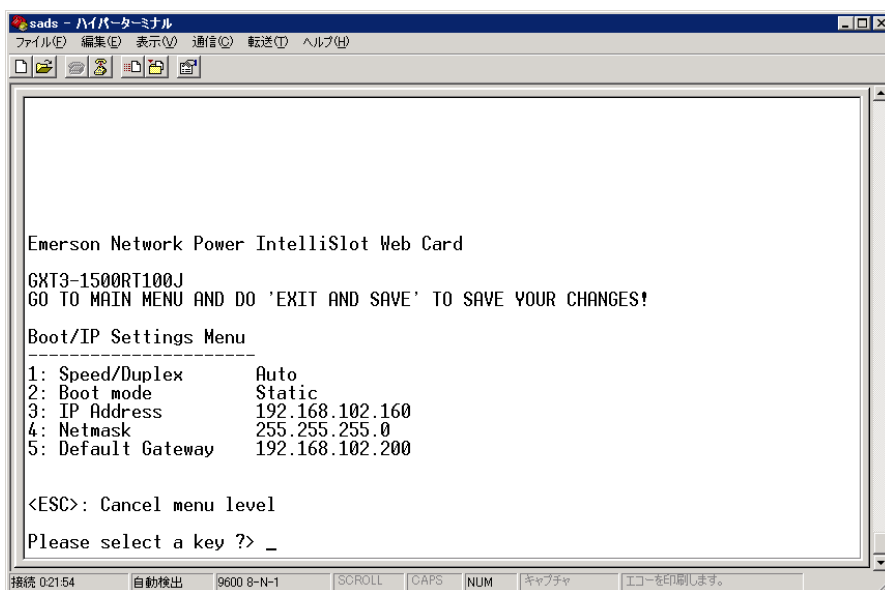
sads - ハイパーターミナル
ファイル(F) 編集(E) 表示(V) 通信(C) 転送(T) ヘルプ(H)

Emerson Network Power IntelliSlot Web Card

GXT3-1500RT100J
GO TO MAIN MENU AND DO 'EXIT AND SAVE' TO SAVE YOUR CHANGES!

Boot/IP Settings Menu
----------------------
1: Speed/Duplex Auto
2: Boot mode Static
3: IP Address 192.168.102.160
4: Netmask 255.255.255.0
5: Default Gateway 192.168.102.200

<ESC>: Cancel menu level

Please select a key ?> _

接続 0:21:54 自動検出 9600 8-N-1 SCROLL CAPS NUM キャプチャ エコーを印刷します。